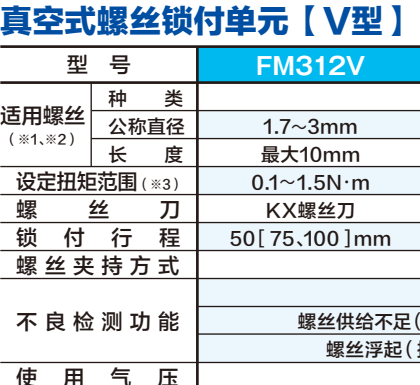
真空式螺丝锁付单元【V型】

| 型 号 | | FM312V |
|---|---|---|
| 适用螺丝 (※1、※2) | 种 类 | |
| | 公称直径 | 1.7~3mm |
| | 长 度 | 最大10mm |
| 设定扭矩范围 (※3) | | 0.1~1.5N·m |
| 螺 丝 刀 | | KX螺丝刀 |
| 锁 付 行 程 | | 50[75、100]mm |
| 螺 丝 夹 持 方 式 | | |
| 不 良 检 测 功 能 | | |
| | | 螺丝供给不足( |
| | | 螺丝浮起( |
| 使 用 气 压 | | |